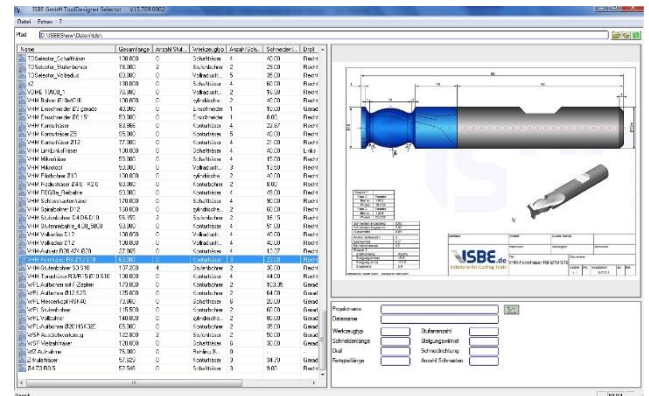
ISBE GmbH ToolDesigner Selector V13.709.0003

Datei Extras ?

Pfad D:\ISBE\frwe\Daten\dxf\

| Name | Gesamtlänge | Anzahl Stu... | Werkzeugtyp | Anzahl Sch... | Schneiden... | Drall |
|---|---|---|---|---|---|---|
| TDSelector_Schaftfräser | 130.000 | 0 | Schaftfräser | 4 | 40.00 | Recht |
| TDSelector_Stufenbohrer | 78.000 | 2 | Stufenbohrer | 2 | 29.00 | Recht |
| TDSelector_Vollradius | 83.000 | 0 | Vollradiusfr... | 5 | 35.00 | Recht |
| x2 | 130.000 | 0 | Schaftfräser | 4 | 60.00 | Recht |
| VDHE T0906_1 | 76.000 | 0 | Vollradiusfr... | 2 | 15.00 | Recht |
| VHH Bohrer Ø18x0 D | 130.000 | 0 | zylindrische... | 2 | 60.00 | Recht |
| VHH Einschneider Ø8 gerade | 43.000 | 0 | Einschneider | 1 | 20.00 | Recht |
| VHH Einschneider Ø6 15° | 53.000 | 0 | Einschneider | 1 | 8.00 | Recht |
| VHH Kontufräsen | 83.095 | 0 | Konturfräser | 4 | 22.87 | Recht |
| VHH Konturfräser ZS | 55.000 | 0 | Konturfräser | 5 | 40.00 | Recht |
| VHH Konturfräser Z12 | 77.000 | 0 | Konturfräser | 4 | 21.00 | Recht |
| VHH Linkslauffräser | 130.000 | 0 | Schaftfräser | 4 | 40.00 | Links |
| VHH Mikrofräser | 55.000 | 0 | Schaftfräser | 4 | 15.00 | Recht |
| VHH Mikrotool | 53.000 | 0 | Vollradiusfr... | 3 | 15.00 | Recht |
| VHH Plattfräser Z10 | 130.000 | 0 | Schaftfräser | 4 | 40.00 | Recht |
| VHH Profilbohrer Z4 B - R2.5 | 83.000 | 0 | Vollradiusfr... | 2 | 8.00 | Recht |
| VHH REGOs_Radiusfrä | 83.000 | 0 | Konturfräser | 4 | 40.00 | Recht |
| VHH Schruppschaftfräser | 170.000 | 0 | Schaftfräser | 4 | 90.00 | Recht |
| VHH Spiralbohrer D12 | 130.000 | 0 | zylindrische... | 2 | 60.00 | Recht |
| VHH Stufenbohrer D4 D6 D10 | 55.155 | 2 | Stufenbohrer | 2 | 16.15 | Recht |
| VHH Stufenbohrer_4106_5803 | 93.000 | 0 | Konturfräser | 4 | 51.00 | Recht |
| VHH Vollradius D12 | 130.000 | 0 | Vollradiusfr... | 4 | 60.00 | Recht |
| VHH Vollradius Z12 | 130.000 | 0 | Vollradiusfr... | 4 | 60.00 | Recht |
| VHH Vollradius R08 Z2 Z20 | 22.465 | 0 | Vollradiusfr... | 2 | 12.27 | Recht |
| VHH Formfräser R8 Z12 S10 | 83.000 | 0 | Konturfräser | 4 | 40.00 | Recht |
| VHH Stufenbohrer S3 S10 | 137.200 | 4 | Stufenbohrer | 2 | 30.00 | Recht |
| VHH Tonnenfräser R3 R5 Z10 S10 | 130.000 | 0 | Konturfräser | 4 | 36.00 | Recht |
| WPL Aufbohrer mit Z-Zapfen | 173.000 | 0 | Konturfräser | 2 | 163.05 | Gerad |
| WPL Aufbohrer Ø12 Z25 | 135.000 | 0 | zylindrische... | 2 | 44.00 | Gerad |
| WPL Formbohrer HSS 40 | 73.000 | 0 | Schaftfräser | 6 | 20.00 | Gerad |
| WPL Stufenbohrer | 115.000 | 0 | Konturfräser | 2 | 60.00 | Gerad |
| WPL Vollbohrer | 140.000 | 0 | zylindrische... | 2 | 60.00 | Gerad |
| WPL Aufbohrer 032 HSS Z32 | 65.000 | 0 | Konturfräser | 4 | 30.00 | Gerad |
| WSP Anbohrbohrertop | 122.000 | 0 | Konturfräser | 2 | 50.00 | Gerad |
| WSP Winkelfräser | 120.000 | 0 | Schaftfräser | 6 | 30.00 | Gerad |
| WSZ Aufnahme | 75.000 | 0 | Radiuş Bl... | 0 | 0 | |
| Z Fräsfräser | 57.000 | 0 | Konturfräser | 3 | 34.00 | Gerad |
| Z4 72 R0.5 | 52.500 | 0 | Vollradiusfr... | 3 | 9.00 | Recht |

ISBE.de
Solutions for Cutting Tools

Projektname
Dateiname
Werkzeugtyp
Stufenanzahl
Schneidenlänge
Steigungswinkel
Drall
Schneidrichtung
Fertigschlänge
Anzahl Schneiden

Bereit